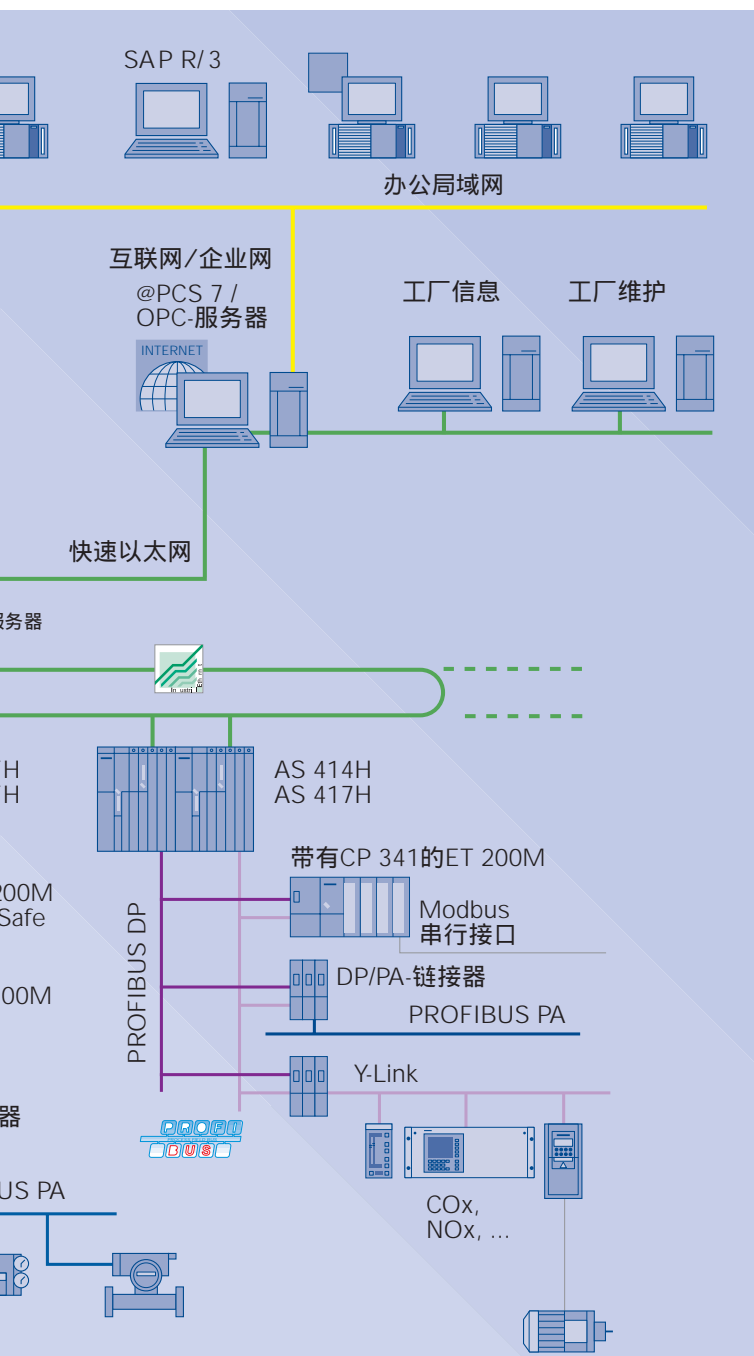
SAP R/3

办公局域网

互联网/企业网
@PCS 7 /
OPC-服务器

INTERNET

工厂信息

工厂维护

快速以太网

服务器

H
H

AS 414H
AS 417H

带有CP 341的ET 200M

200M
Safe

Modbus
串行接口

PROFIBUS DP

DP/PA-链接器

200M

PROFIBUS PA

Y-Link

器

PROFI BUS

US PA

COx,
NOx, ...